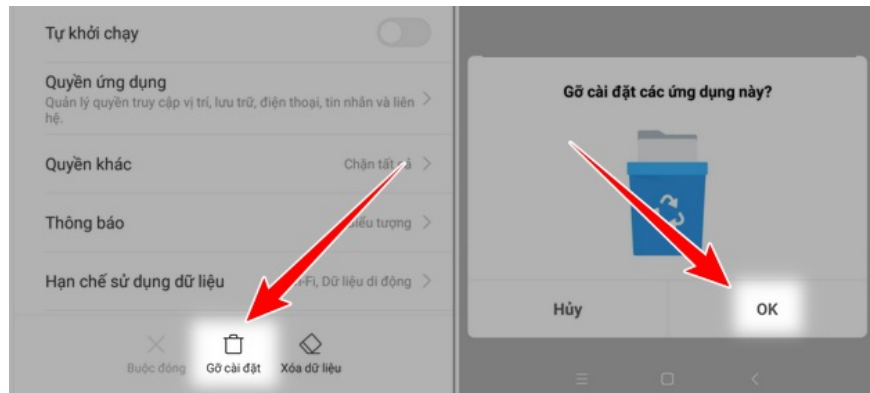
Tự khởi chạy

Quyền ứng dụng
Quản lý quyền truy cập vị trí, lưu trữ, điện thoại, tin nhắn và liên hệ.

Quyền khác
Chặn tất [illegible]

Thông báo
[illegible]iểu tượng

Hạn chế sử dụng dữ liệu
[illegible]-Fi, Dữ liệu di động

Buộc dừng
Gỡ cài đặt
Xóa dữ liệu

Gỡ cài đặt các ứng dụng này?

Hủy
OK